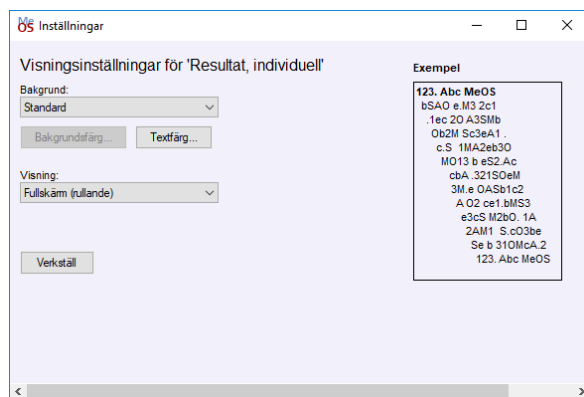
MeOS Inställningar

Visningsinställningar för 'Resultat, individuell'

Bakgrund:
Standard

Bakgrundsfärg...
Textfärg...

Visning:
Fullskärm (rullande)

Verkställ

Exempel

123. Abc MeOS
bSAO e.M3 2c1
.1ec 2O A3SMb
Ob2M Sc3eA1 .
c.S 1MA2eb3O
MO13 b eS2.Ac
cbA .321SOeM
3M.e OASb1c2
A O2 ce1.bMS3
e3cS M2bO. 1A
2AM1 S.cO3be
Se b 31OMcA.2
123. Abc MeOS